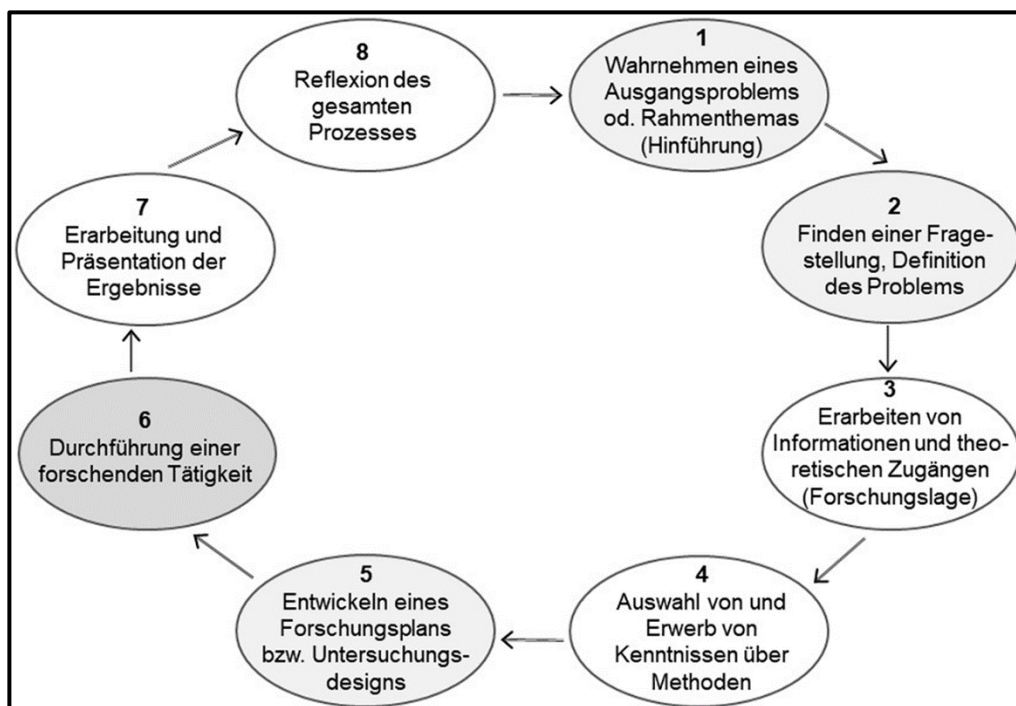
8
Reflexion des gesamten Prozesses

1
Wahrnehmen eines Ausgangsproblems od. Rahmenthemas (Hinführung)

2
Finden einer Fragestellung, Definition des Problems

3
Erarbeiten von Informationen und theoretischen Zugängen (Forschungslage)

4
Auswahl von und Erwerb von Kenntnissen über Methoden

5
Entwickeln eines Forschungsplans bzw. Untersuchungsdesigns

6
Durchführung einer forschenden Tätigkeit

7
Erarbeitung und Präsentation der Ergebnisse